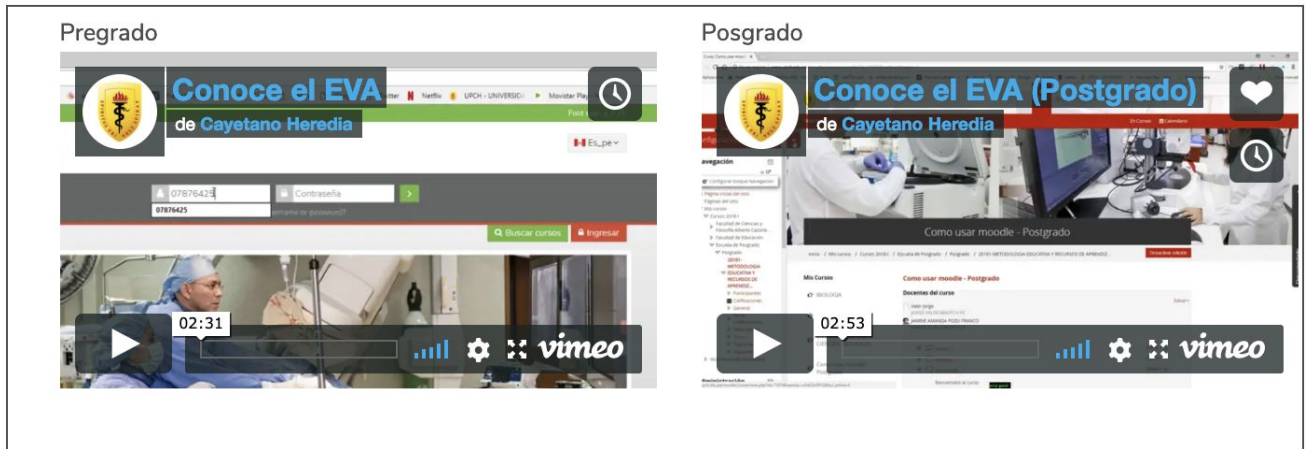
Pregrado

Conoce el EVA
de Cayetano Heredia

itter Netflix UPCH - UNIVERSID Movistar Play

Es_pe

07876425
Contraseña
07876425

Buscar cursos Ingresar

02:31
vimeo

Posgrado

Conoce el EVA (Postgrado)
de Cayetano Heredia

Como usar moodle - Postgrado

Mis Cursos
Como usar moodle - Postgrado
Docentes del curso

02:53
vimeo